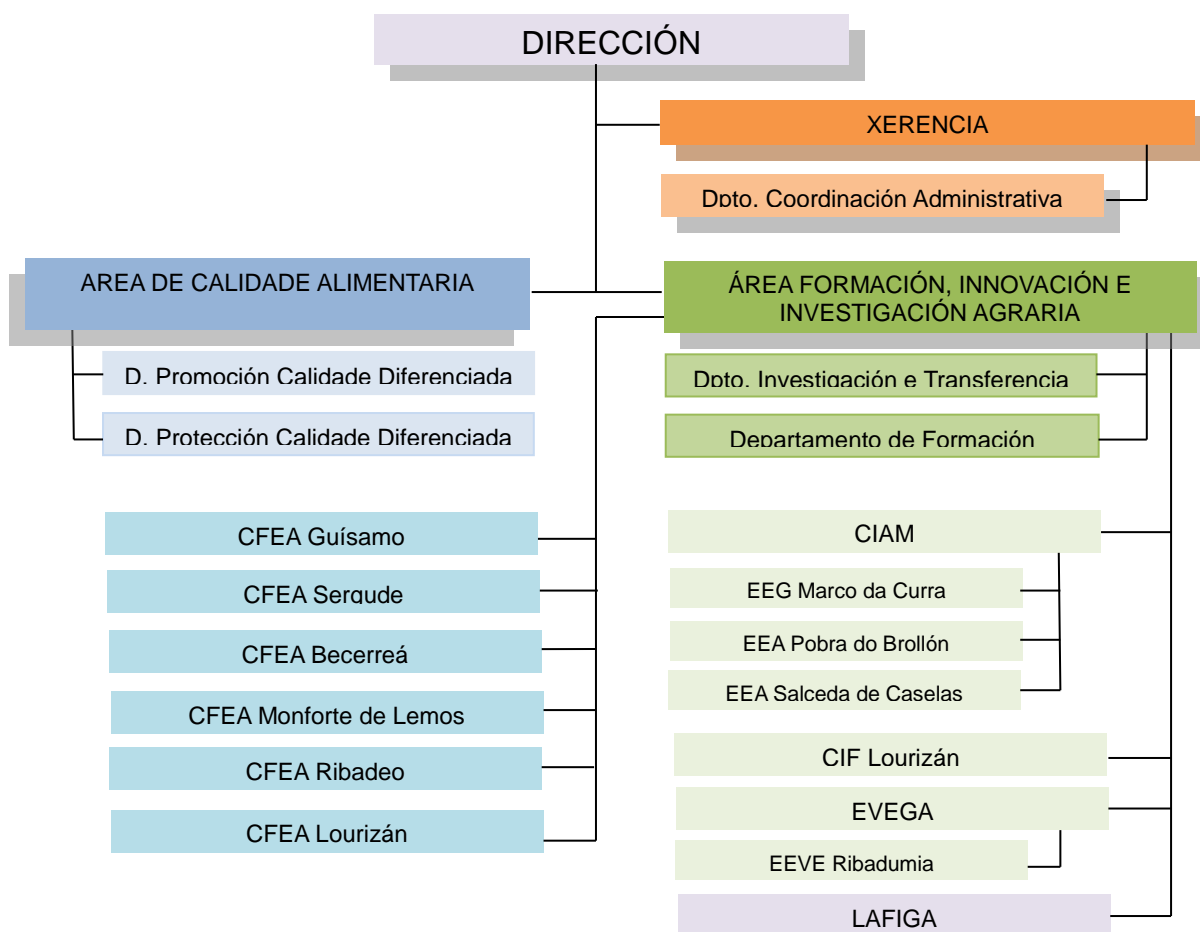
DIRECCIÓN

XERENCIA

Dpto. Coordinación Administrativa

AREA DE CALIDADE ALIMENTARIA

D. Promoción Calidade Diferenciada

D. Protección Calidade Diferenciada

ÁREA FORMACIÓN, INNOVACIÓN E INVESTIGACIÓN AGRARIA

Dpto. Investigación e Transferencia

Departamento de Formación

CFEA Guísamo

CFEA Sergude

CFEA Becerreá

CFEA Monforte de Lemos

CFEA Ribadeo

CFEA Lourizán

CIAM

EEG Marco da Curra

EEA Pobra do Brollón

EEA Salceda de Caselas

CIF Lourizán

EVEGA

EEVE Ribadumia

LAFIGA